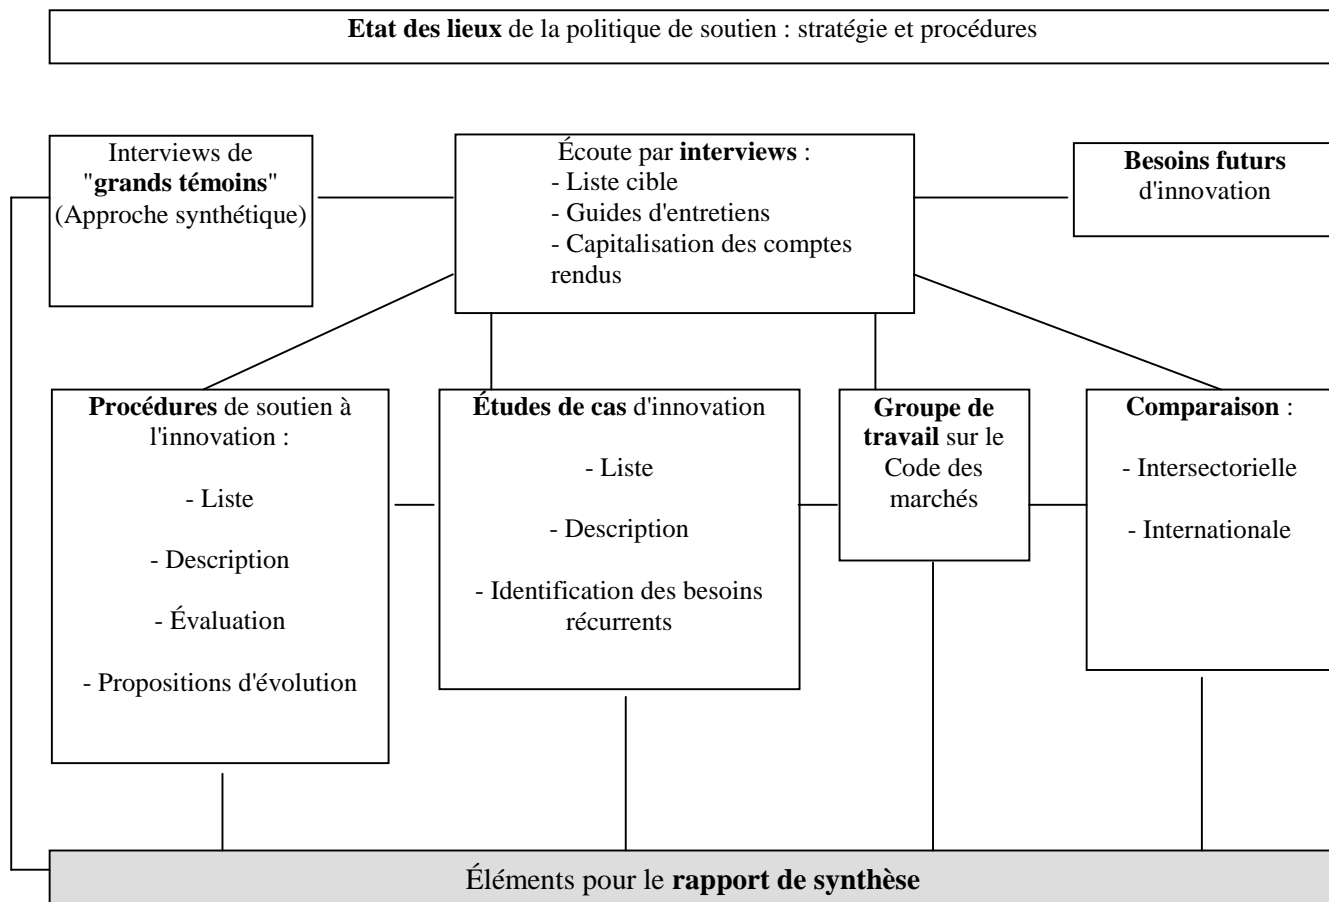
Etat des lieux de la politique de soutien : stratégie et procédures

Interviews de "grands témoins" (Approche synthétique)

Écoute par interviews :
- Liste cible
- Guides d'entretiens
- Capitalisation des comptes rendus

Besoins futurs d'innovation

Procédures de soutien à l'innovation :

- Liste

- Description

- Évaluation

- Propositions d'évolution

Études de cas d'innovation

- Liste

- Description

- Identification des besoins récurrents

Groupe de travail sur le Code des marchés

Comparaison :

- Intersectorielle

- Internationale

Éléments pour le rapport de synthèse